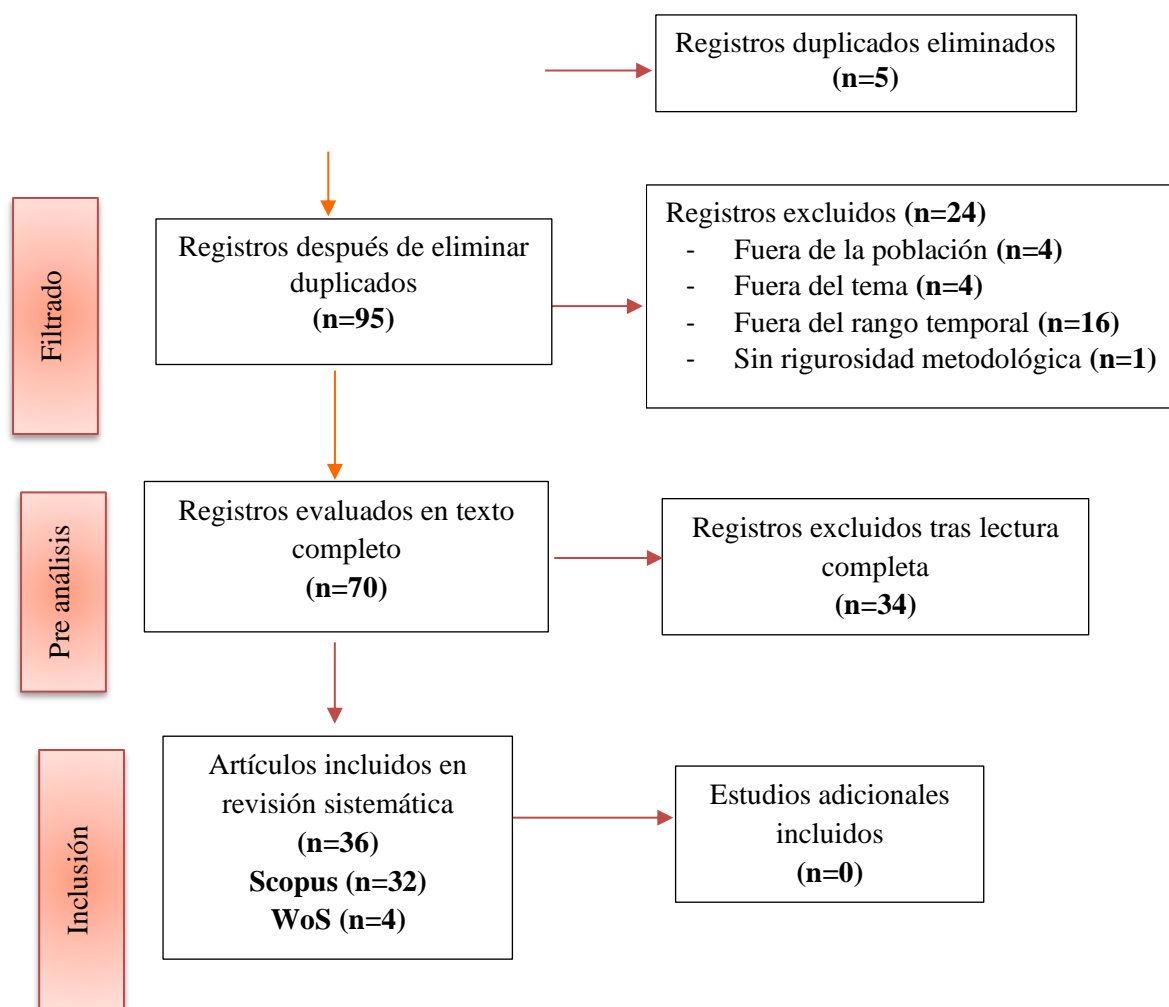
Registros duplicados eliminados
(n=5)

Filtrado

Registros después de eliminar duplicados
(n=95)

Registros excluidos (n=24)
- Fuera de la población (n=4)
- Fuera del tema (n=4)
- Fuera del rango temporal (n=16)
- Sin rigurosidad metodológica (n=1)

Pre análisis

Registros evaluados en texto completo
(n=70)

Registros excluidos tras lectura completa
(n=34)

Inclusión

Artículos incluidos en revisión sistemática
(n=36)
Scopus (n=32)
WoS (n=4)

Estudios adicionales incluidos
(n=0)